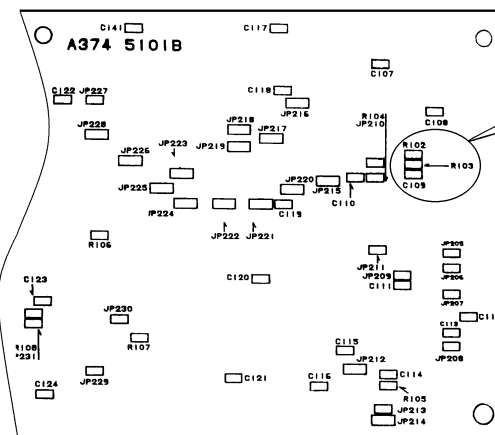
A374 5101B

C141
C117
C107
C122 JP227
C118
JP216
R104
JP210
C108
JP228
JP218
JP217
R102
R103
C109
JP226
JP223
JP219
JP220
JP225
JP215
C110
JP224
JP222
JP221
C119
R106
JP205
JP211
JP209
C111
JP206
C120
C123
JP207
C113
C11
JP230
R107
R108
JP231
JP208
C115
JP212
C124
JP229
C121
C116
C114
R105
JP213
JP214